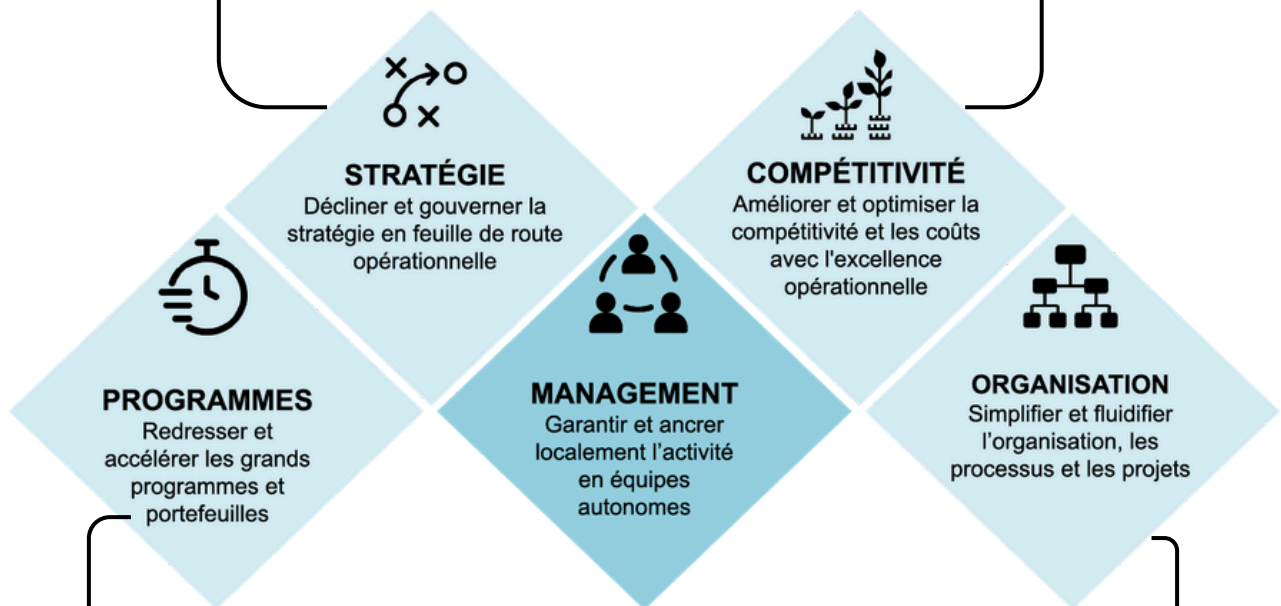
STRATÉGIE
Décliner et gouverner la stratégie en feuille de route opérationnelle

COMPÉTITIVITÉ
Améliorer et optimiser la compétitivité et les coûts avec l'excellence opérationnelle

PROGRAMMES
Redresser et accélérer les grands programmes et portefeuilles

MANAGEMENT
Garantir et ancrer localement l'activité en équipes autonomes

ORGANISATION
Simplifier et fluidifier l'organisation, les processus et les projets